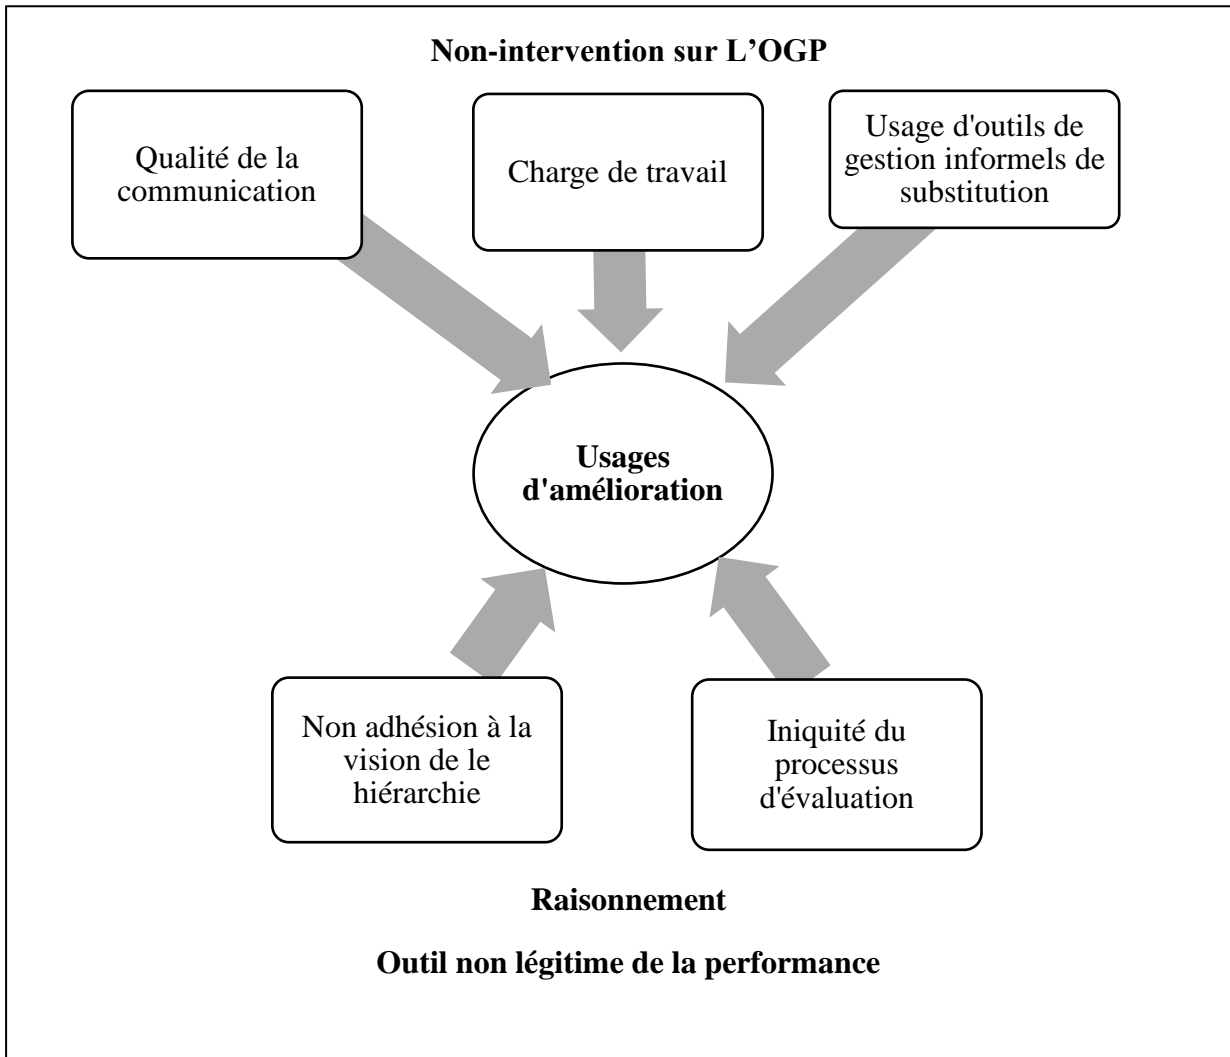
Non-intervention sur L’OGP

Qualité de la communication

Charge de travail

Usage d'outils de gestion informels de substitution

Usages d'amélioration

Non adhésion à la vision de le hiérarchie

Iniquité du processus d'évaluation

Raisonnement

Outil non légitime de la performance